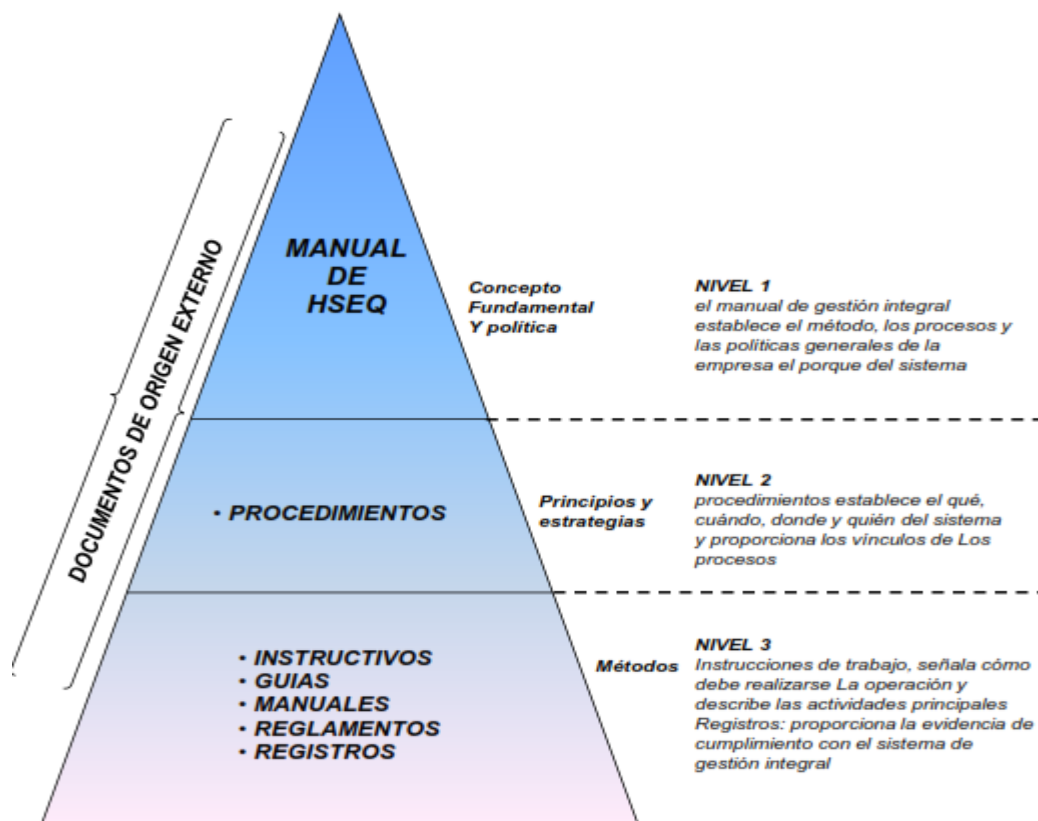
DOCUMENTOS DE ORIGEN EXTERNO

MANUAL DE HSEQ

Concepto Fundamental Y política

NIVEL 1
el manual de gestión integral establece el método, los procesos y las políticas generales de la empresa el porque del sistema

• PROCEDIMIENTOS

Principios y estrategias

NIVEL 2
procedimientos establece el qué, cuándo, donde y quién del sistema y proporciona los vínculos de Los procesos

• INSTRUCTIVOS
• GUIAS
• MANUALES
• REGLAMENTOS
• REGISTROS

Métodos

NIVEL 3
Instrucciones de trabajo, señala cómo debe realizarse La operación y describe las actividades principales
Registros: proporciona la evidencia de cumplimiento con el sistema de gestión integral